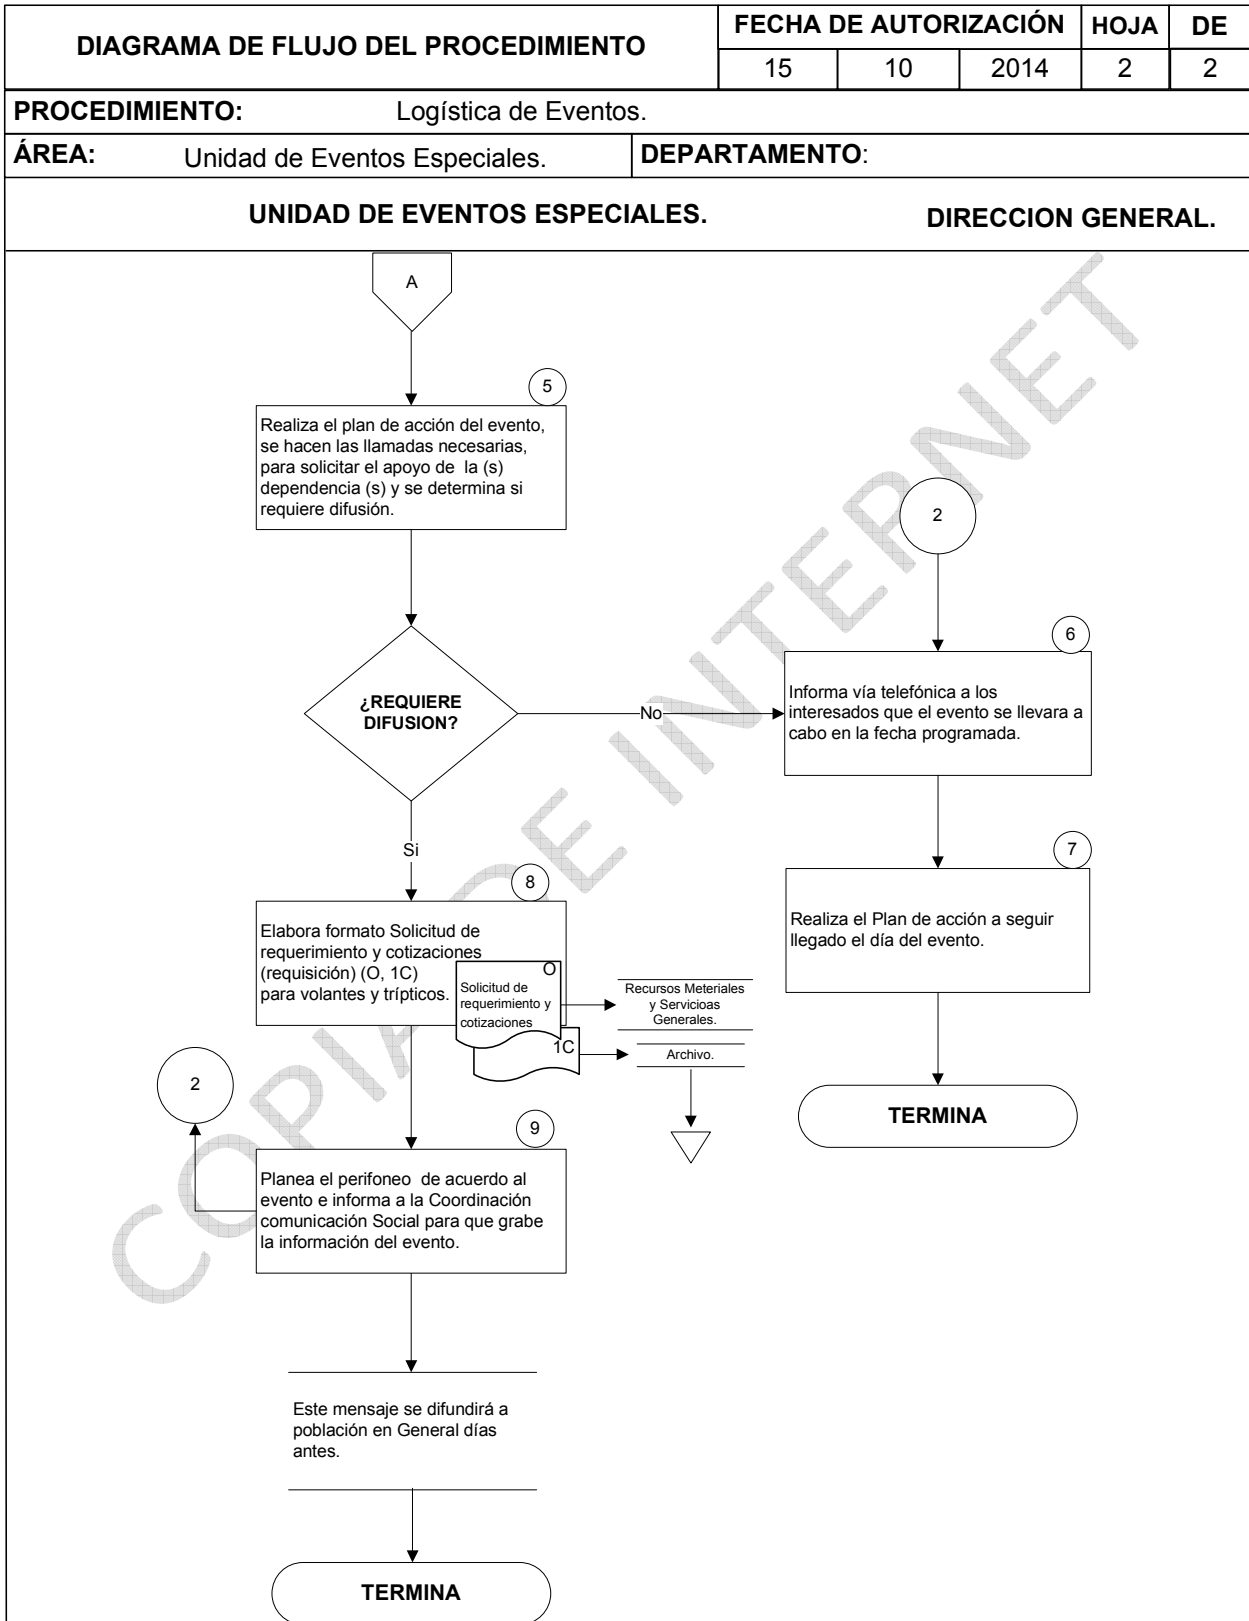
| DIAGRAMA DE FLUJO DEL PROCEDIMIENTO | FECHA DE AUTORIZACIÓN | | | HOJA | DE |
|---|---|---|---|---|---|
| | 15 | 10 | 2014 | 2 | 2 |

PROCEDIMIENTO: Logística de Eventos.

ÁREA: Unidad de Eventos Especiales. DEPARTAMENTO:

UNIDAD DE EVENTOS ESPECIALES.

DIRECCION GENERAL.

A

5

Realiza el plan de acción del evento, se hacen las llamadas necesarias, para solicitar el apoyo de la (s) dependencia (s) y se determina si requiere difusión.

¿REQUIERE DIFUSION?

No

Si

8

Elabora formato Solicitud de requerimiento y cotizaciones (requisición) (O, 1C) para volantes y trípticos.

O

Solicitud de requerimiento y cotizaciones

1C

Recursos Meteriales y Servicioas Generales.

Archivo.

2

9

Planea el perifoneo de acuerdo al evento e informa a la Coordinación comunicación Social para que grabe la información del evento.

Este mensaje se difundirá a población en General días antes.

TERMINA

2

6

Informa vía telefónica a los interesados que el evento se llevara a cabo en la fecha programada.

7

Realiza el Plan de acción a seguir llegado el día del evento.

TERMINA

COPIA DE INTERNET